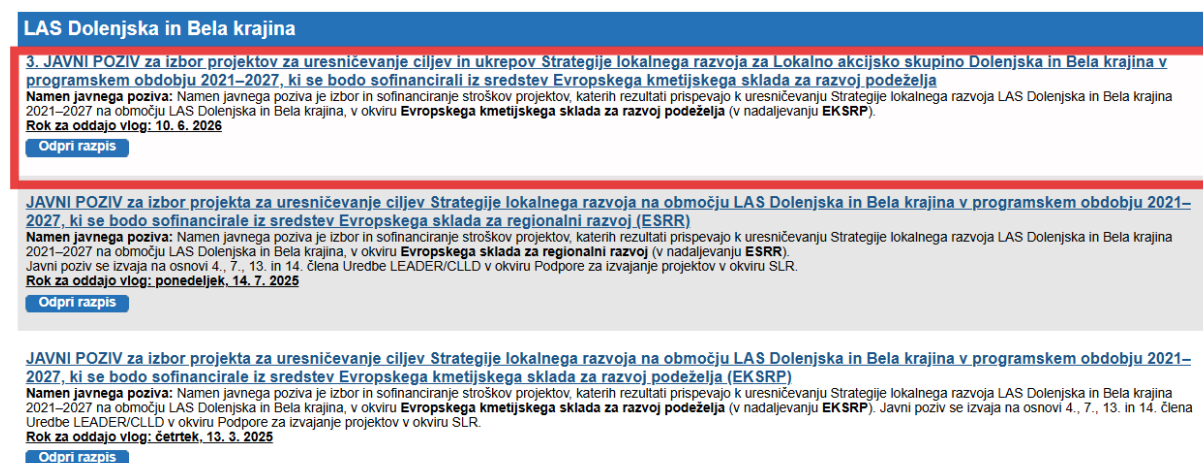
LAS Dolenjska in Bela krajina

3. JAVNI POZIV za izbor projektov za uresničevanje ciljev in ukrepov Strategije lokalnega razvoja za Lokalno akcijsko skupino Dolenjska in Bela krajina v programskem obdobju 2021–2027, ki se bodo sofinancirali iz sredstev Evropskega kmetijskega sklada za razvoj podeželja
Namen javnega poziva: Namen javnega poziva je izbor in sofinanciranje stroškov projektov, katerih rezultati prispevajo k uresničevanju Strategije lokalnega razvoja LAS Dolenjska in Bela krajina 2021–2027 na območju LAS Dolenjska in Bela krajina, v okviru Evropskega kmetijskega sklada za razvoj podeželja (v nadaljevanju EKSRP).
Rok za oddajo vlog: 10. 6. 2026
Odpri razpis

JAVNI POZIV za izbor projekta za uresničevanje ciljev Strategije lokalnega razvoja na območju LAS Dolenjska in Bela krajina v programskem obdobju 2021–2027, ki se bodo sofinancirale iz sredstev Evropskega sklada za regionalni razvoj (ESRR)
Namen javnega poziva: Namen javnega poziva je izbor in sofinanciranje stroškov projektov, katerih rezultati prispevajo k uresničevanju Strategije lokalnega razvoja LAS Dolenjska in Bela krajina 2021–2027 na območju LAS Dolenjska in Bela krajina, v okviru Evropskega sklada za regionalni razvoj (v nadaljevanju ESRR).
Javni poziv se izvaja na osnovi 4., 7., 13. in 14. člena Uredbe LEADER/CLLD v okviru Podpore za izvajanje projektov v okviru SLR.
Rok za oddajo vlog: ponedeljek, 14. 7. 2025
Odpri razpis

JAVNI POZIV za izbor projekta za uresničevanje ciljev Strategije lokalnega razvoja na območju LAS Dolenjska in Bela krajina v programskem obdobju 2021–2027, ki se bodo sofinancirale iz sredstev Evropskega kmetijskega sklada za razvoj podeželja (EKSRP)
Namen javnega poziva: Namen javnega poziva je izbor in sofinanciranje stroškov projektov, katerih rezultati prispevajo k uresničevanju Strategije lokalnega razvoja LAS Dolenjska in Bela krajina 2021–2027 na območju LAS Dolenjska in Bela krajina, v okviru Evropskega kmetijskega sklada za razvoj podeželja (v nadaljevanju EKSRP). Javni poziv se izvaja na osnovi 4., 7., 13. in 14. člena Uredbe LEADER/CLLD v okviru Podpore za izvajanje projektov v okviru SLR.
Rok za oddajo vlog: četrtek, 13. 3. 2025
Odpri razpis